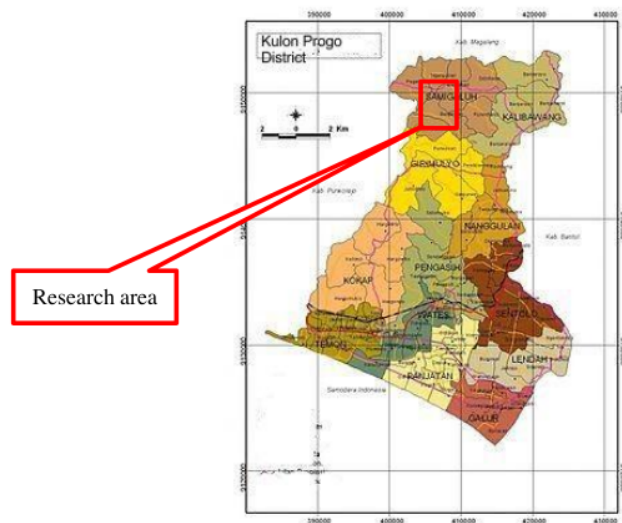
390000 400000 410000 420000 430000

Kulon Progo District

Kab. Magelang

SAMIGALUH

KALIBAWANG

2 0 2 Km

GIRIMULYO

Kab. Purworejo

NANGGULAN

Kab. Bantul

Research area

PENGASIH

KOKAP

WATES

SENTOLO

TEMON

LENDAH

PANJATAN

Samudera Indonesia

GALUR

390000 400000 410000 420000 430000